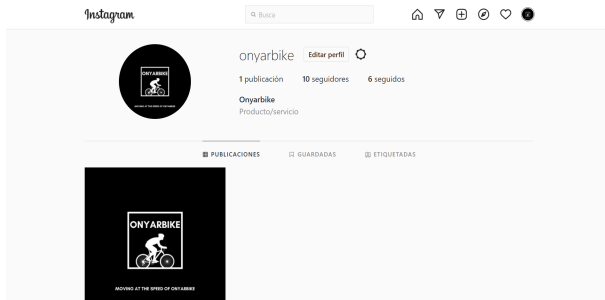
Instagram

Busca

onyarbike Editar perfil

1 publicación 10 seguidores 6 seguidos

Onyarbike
Producto/servicio

ONYARBIKE
MOVING AT THE SPEED OF ONYARBIKE

PUBLICACIONES GUARDADAS ETIQUETADAS

ONYARBIKE

MOVING AT THE SPEED OF ONYARBIKE